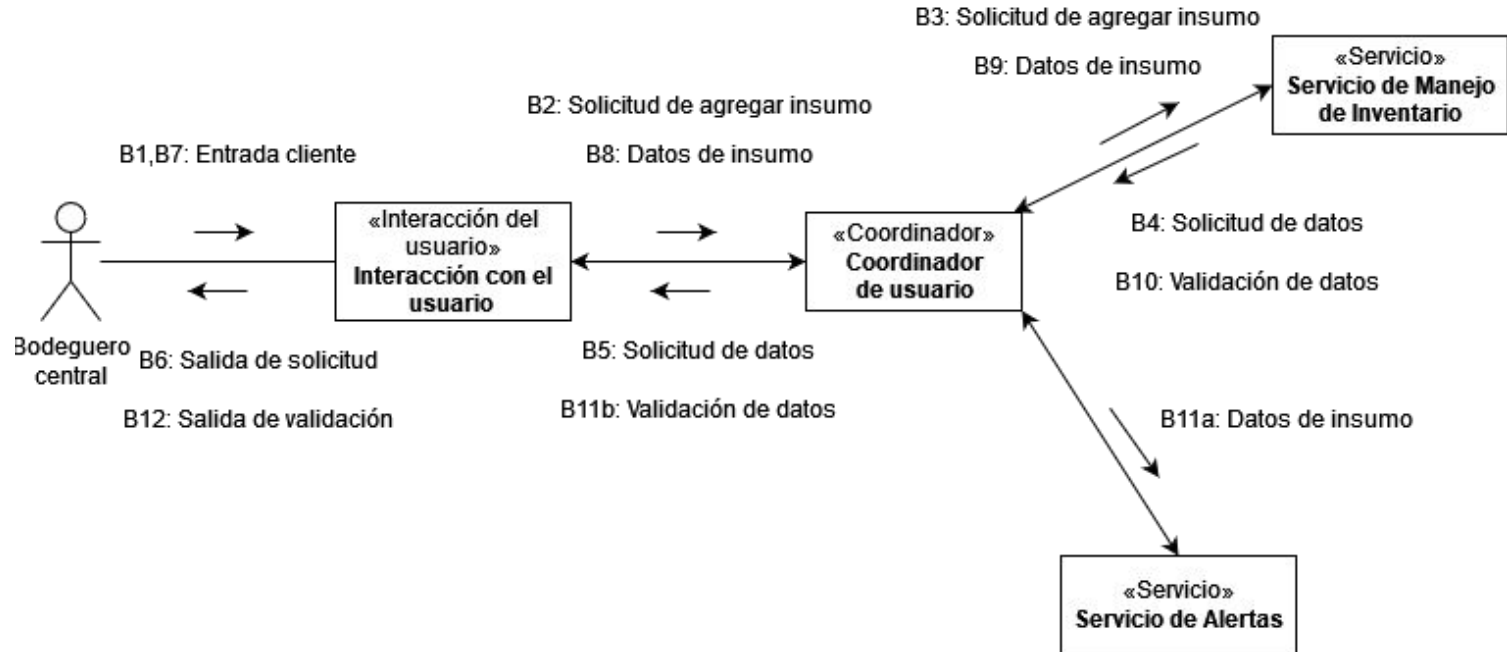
B3: Solicitud de agregar insumo

B9: Datos de insumo

«Servicio»
**Servicio de Manejo de Inventario**

B2: Solicitud de agregar insumo

B1,B7: Entrada cliente

B8: Datos de insumo

«Interacción del usuario»
**Interacción con el usuario**

«Coordinador»
**Coordinador de usuario**

B4: Solicitud de datos

B10: Validación de datos

Bodeguero central

B6: Salida de solicitud

B12: Salida de validación

B5: Solicitud de datos

B11b: Validación de datos

B11a: Datos de insumo

«Servicio»
**Servicio de Alertas**